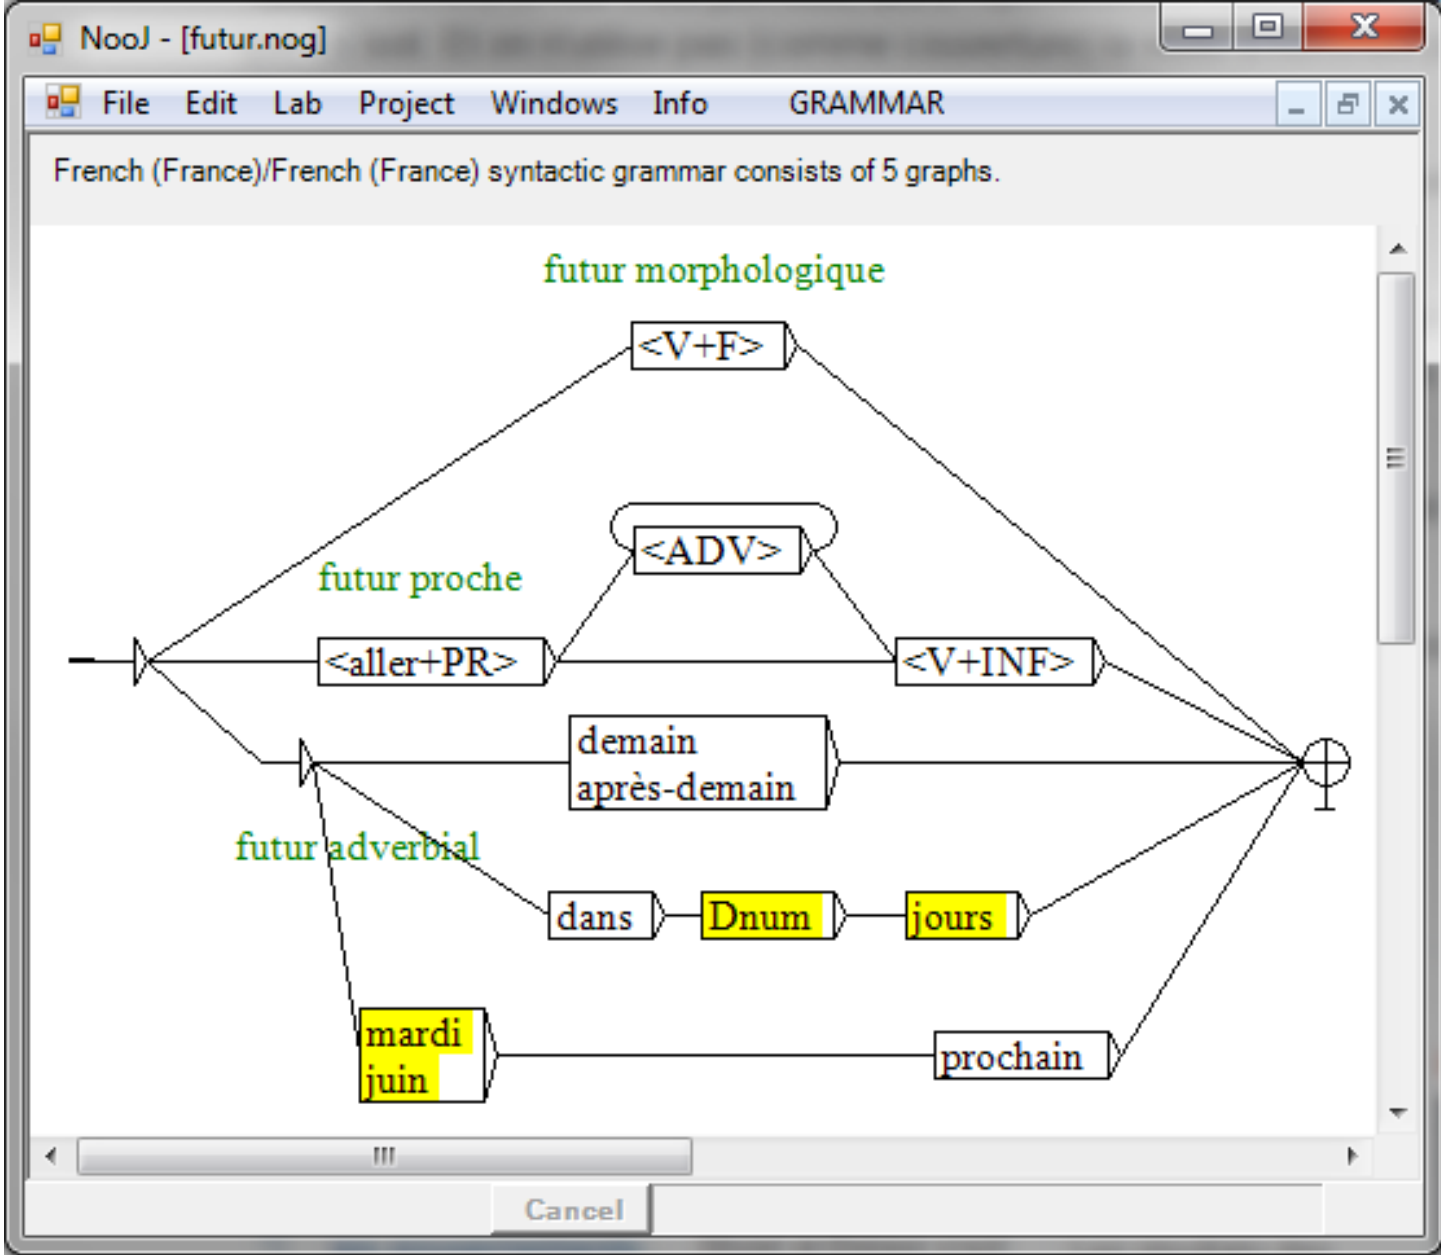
NooJ - [futur.nog]

File Edit Lab Project Windows Info GRAMMAR

French (France)/French (France) syntactic grammar consists of 5 graphs.

futur morphologique

<V+F>

<ADV>

futur proche

<aller+PR>

<V+INF>

demain
après-demain

futur adverbial

dans

Dnum

jours

mardi
juin

prochain

Cancel